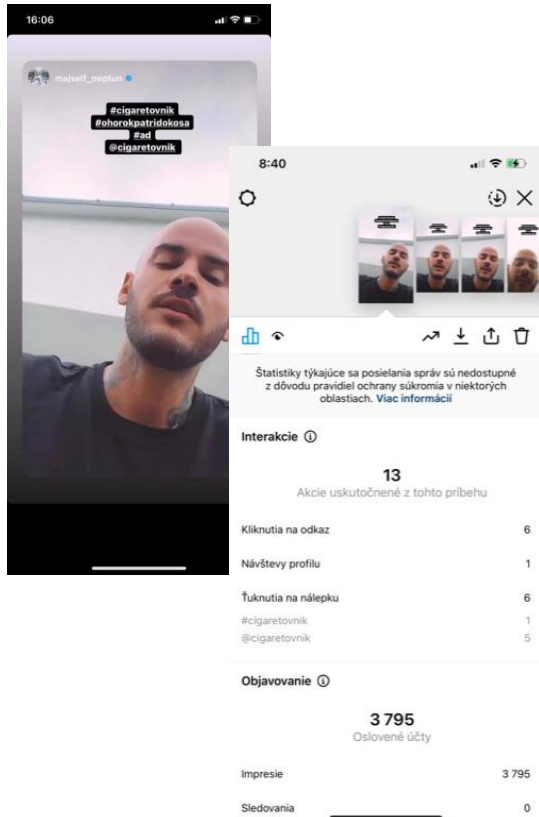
16:06

majself_neptun

#cigaretovnik
#ohorokpatridokosa
#ad
@cigaretovnik

8:40

Štatistiky týkajúce sa posielania správ sú nedostupné z dôvodu pravidiel ochrany súkromia v niektorých oblastiach. Viac informácií

Interakcie ⓘ

13
Akcie uskutočnené z tohto príbehu

| | |
|---|---|
| Kliknutia na odkaz | 6 |
| Návštevy profilu | 1 |
| Ťuknutia na nálepku | 6 |
| #cigaretovnik | 1 |
| @cigaretovnik | 5 |

Objavovanie ⓘ

3 795
Oslovené účty

| | |
|---|---|
| Impresie | 3 795 |
| Sledovania | 0 |